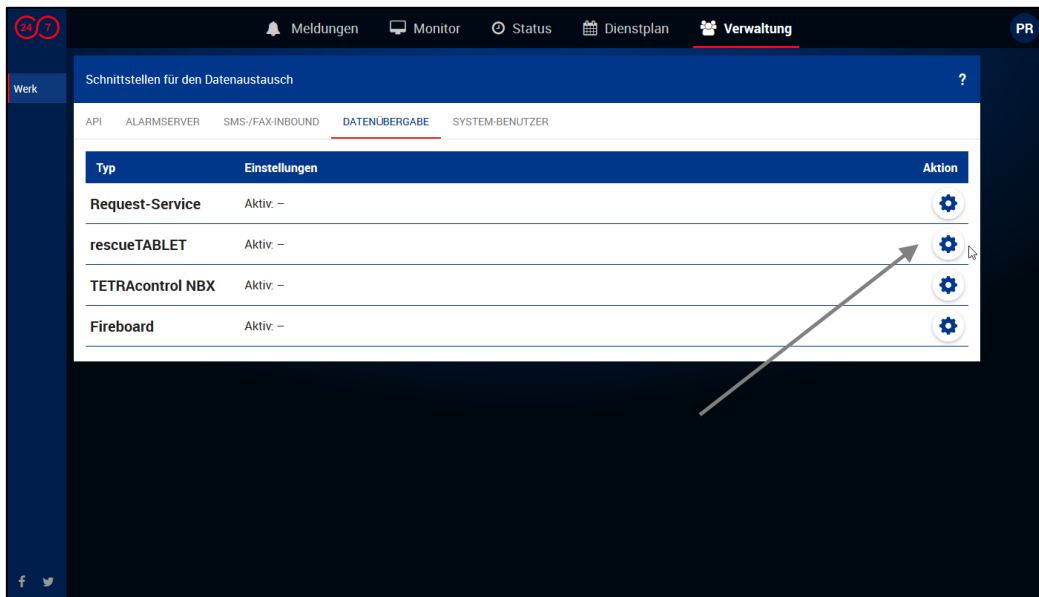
24 7

Meldungen Monitor Status Dienstplan Verwaltung

PR

Werk

Schnittstellen für den Datenaustausch

?

API ALARMSERVER SMS-/FAX-INBOUND DATENÜBERGABE SYSTEM-BENUTZER

| Typ | Einstellungen | Aktion |
|---|---|---|
| Request-Service | Aktiv: – | |
| rescueTABLET | Aktiv: – | |
| TETRAcontrol NBX | Aktiv: – | |
| Fireboard | Aktiv: – | |

f